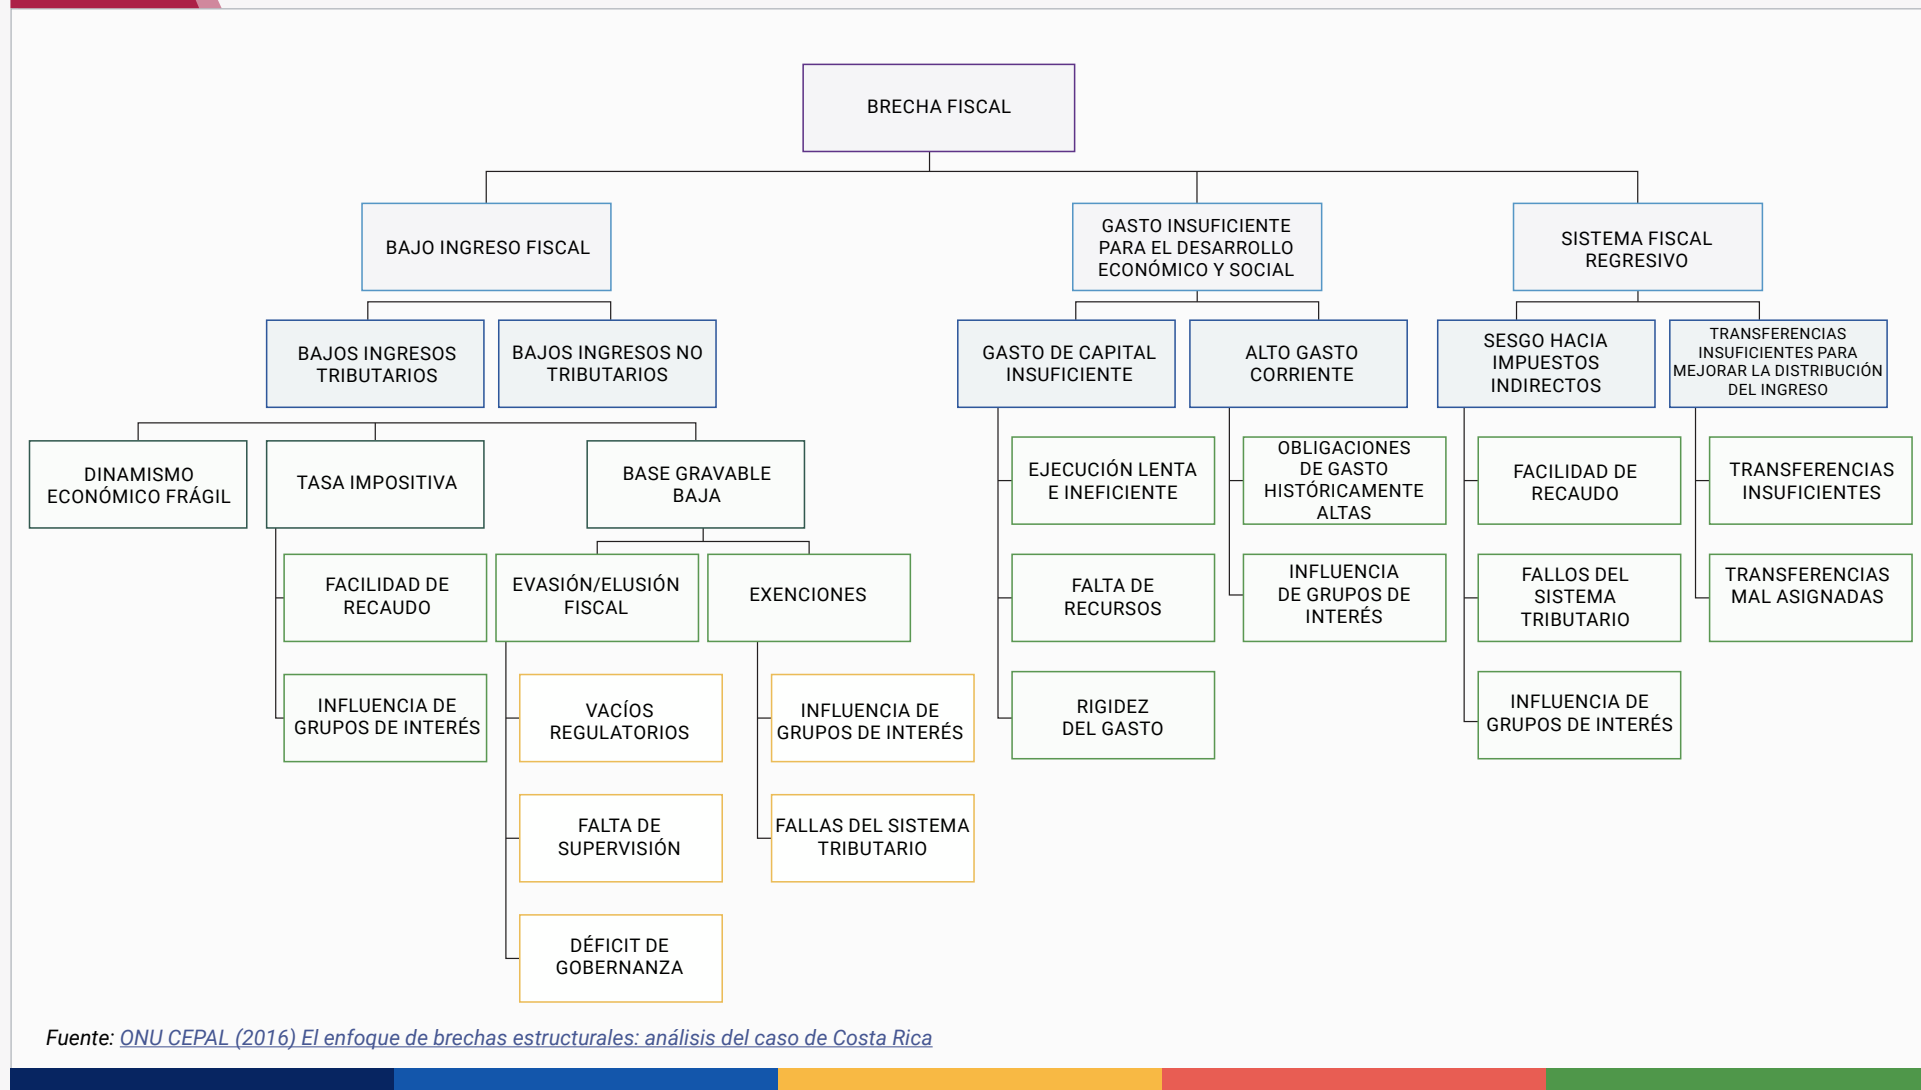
BRECHA FISCAL

BAJO INGRESO FISCAL

GASTO INSUFICIENTE PARA EL DESARROLLO ECONÓMICO Y SOCIAL

SISTEMA FISCAL REGRESIVO

BAJOS INGRESOS TRIBUTARIOS

BAJOS INGRESOS NO TRIBUTARIOS

GASTO DE CAPITAL INSUFICIENTE

ALTO GASTO CORRIENTE

SESGO HACIA IMPUESTOS INDIRECTOS

TRANSFERENCIAS INSUFICIENTES PARA MEJORAR LA DISTRIBUCIÓN DEL INGRESO

DINAMISMO ECONÓMICO FRÁGIL

TASA IMPOSITIVA

BASE GRAVABLE BAJA

FACILIDAD DE RECAUDO

INFLUENCIA DE GRUPOS DE INTERÉS

EVASIÓN/ELUSIÓN FISCAL

EXENCIONES

VACÍOS REGULATORIOS

FALTA DE SUPERVISIÓN

DÉFICIT DE GOBERNANZA

INFLUENCIA DE GRUPOS DE INTERÉS

FALLAS DEL SISTEMA TRIBUTARIO

EJECUCIÓN LENTA E INEFICIENTE

FALTA DE RECURSOS

RIGIDEZ DEL GASTO

OBLIGACIONES DE GASTO HISTÓRICAMENTE ALTAS

INFLUENCIA DE GRUPOS DE INTERÉS

FACILIDAD DE RECAUDO

FALLOS DEL SISTEMA TRIBUTARIO

INFLUENCIA DE GRUPOS DE INTERÉS

TRANSFERENCIAS INSUFICIENTES

TRANSFERENCIAS MAL ASIGNADAS

Fuente: ONU CEPAL (2016) El enfoque de brechas estructurales: análisis del caso de Costa Rica